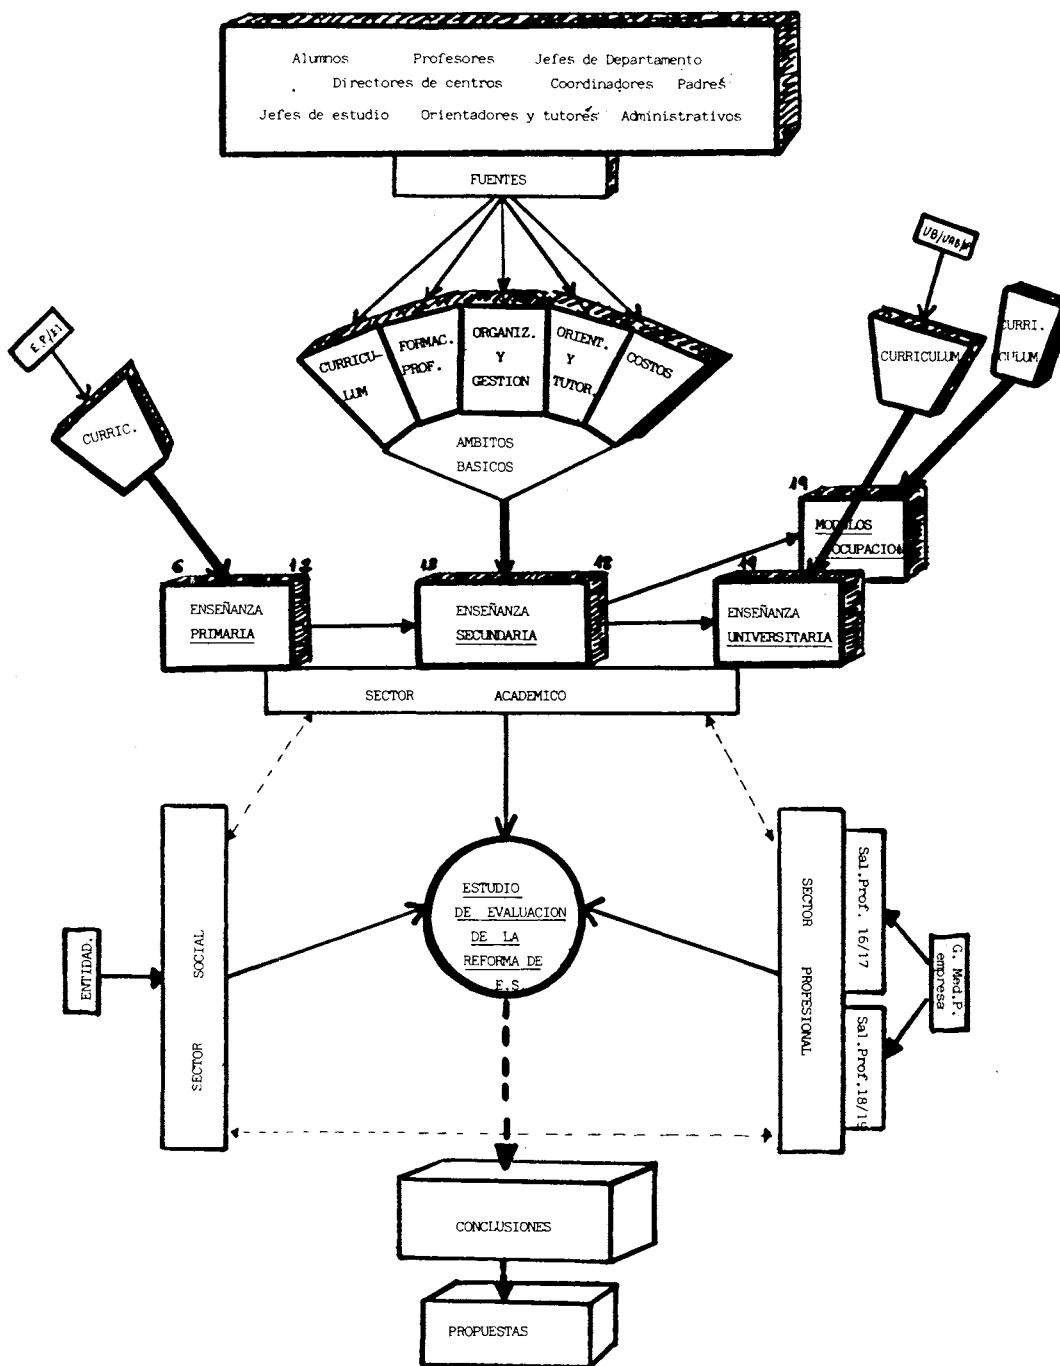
Alumnos Profesores Jefes de Departamento
Directores de centros Coordinadores Padres
Jefes de estudio Orientadores y tutores Administrativos

FUENTES

UB/UAB/UPC

E.P./E.I.

CURRIC.

CURRICU-LUM

FORMAC. PROF.

ORGANIZ. Y GESTION

ORIENT. Y TUTOR.

COSTOS

AMBITOS BASICOS

CURRICULUM

CURRI. CULUM

19

MODULOS OCUPACIONALES

6

12

12

18

18

ENSEÑANZA PRIMARIA

ENSEÑANZA SECUNDARIA

ENSEÑANZA UNIVERSITARIA

SECTOR ACADEMICO

SECTOR SOCIAL

ENTIDAD.

ESTUDIO DE EVALUACION DE LA REFORMA DE E.S.

SECTOR PROFESIONAL

Sal.Prof. 16/17

G. Med.P. empresa

Sal.Prof.18/19

CONCLUSIONES

PROPUESTAS